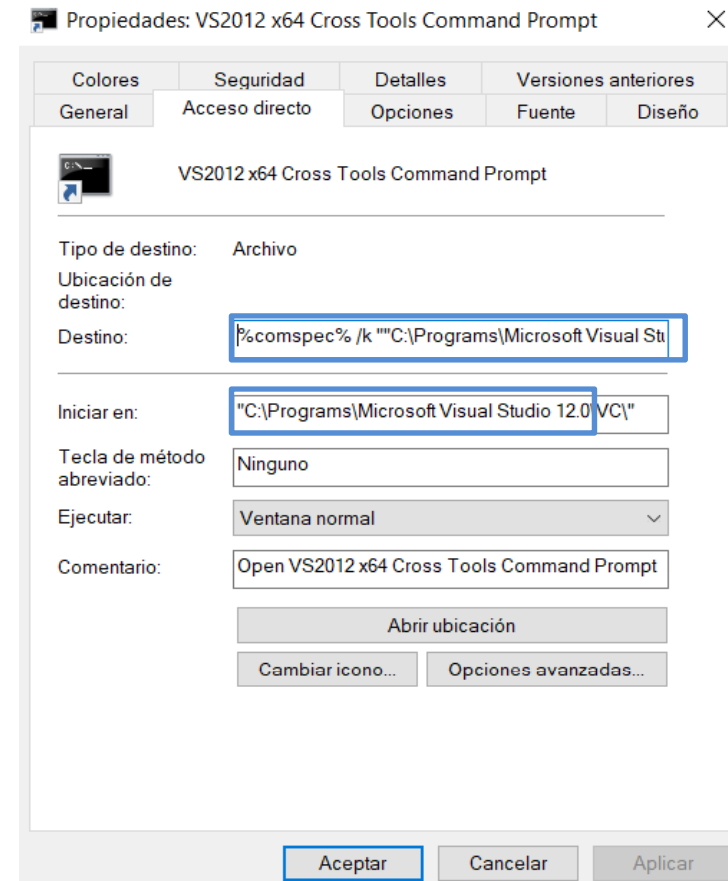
Propiedades: VS2012 x64 Cross Tools Command Prompt

Colores | Seguridad | Detalles | Versiones anteriores
General | Acceso directo | Opciones | Fuente | Diseño

C:\_

VS2012 x64 Cross Tools Command Prompt

Tipo de destino: Archivo

Ubicación de destino:

Destino: %comspec% /k ""C:\Programs\Microsoft Visual Stu

Iniciar en: "C:\Programs\Microsoft Visual Studio 12.0\VC\"

Tecla de método abreviado: Ninguno

Ejecutar: Ventana normal

Comentario: Open VS2012 x64 Cross Tools Command Prompt

Abrir ubicación

Cambiar icono... Opciones avanzadas...

Aceptar Cancelar Aplicar